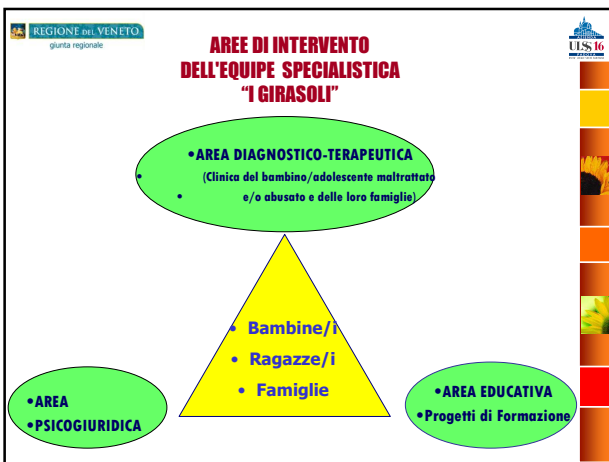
REGIONE DEL VENETO
giunta regionale

ULSS 16
PADOVA

AREE DI INTERVENTO
DELL'EQUIPE SPECIALISTICA
"I GIRASOLI"

•AREA DIAGNOSTICO-TERAPEUTICA
• (Clinica del bambino/adolescente maltrattato
• e/o abusato e delle loro famiglie)

• Bambine/i
• Ragazze/i
• Famiglie

•AREA
•PSICOGIURIDICA

•AREA EDUCATIVA
•Progetti di Formazione